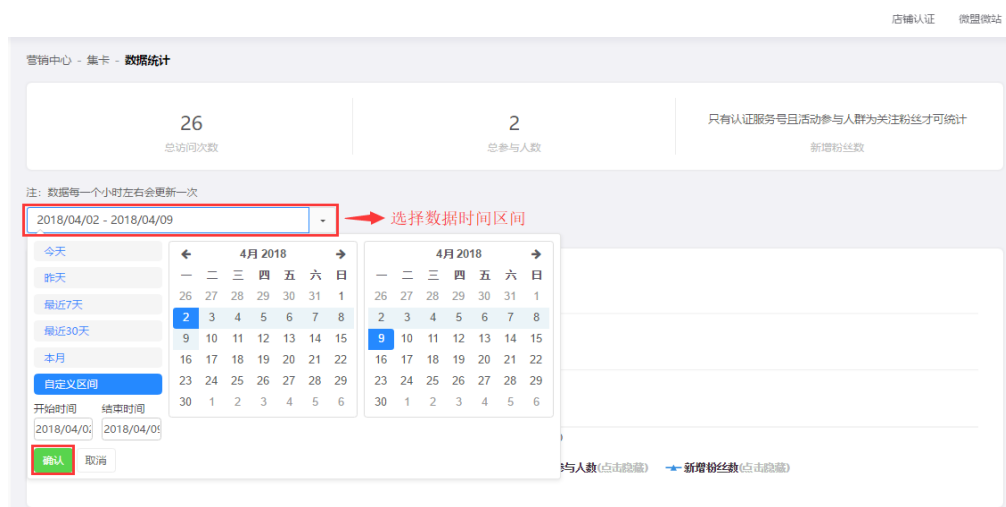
店铺认证　微盟微站

营销中心 - 集卡 - 数据统计

26
总访问次数

2
总参与人数

只有认证服务号且活动参与人群为关注粉丝才可统计
新增粉丝数

注：数据每一个小时左右会更新一次

2018/04/02 - 2018/04/09

选择数据时间区间

今天
昨天
最近7天
最近30天
本月
自定义区间

开始时间　结束时间
2018/04/02　2018/04/09

确认　取消

4月 2018

| 一 | 二 | 三 | 四 | 五 | 六 | 日 |
|---|---|---|---|---|---|---|
| 26 | 27 | 28 | 29 | 30 | 31 | 1 |
| 2 | 3 | 4 | 5 | 6 | 7 | 8 |
| 9 | 10 | 11 | 12 | 13 | 14 | 15 |
| 16 | 17 | 18 | 19 | 20 | 21 | 22 |
| 23 | 24 | 25 | 26 | 27 | 28 | 29 |
| 30 | 1 | 2 | 3 | 4 | 5 | 6 |

4月 2018

| 一 | 二 | 三 | 四 | 五 | 六 | 日 |
|---|---|---|---|---|---|---|
| 26 | 27 | 28 | 29 | 30 | 31 | 1 |
| 2 | 3 | 4 | 5 | 6 | 7 | 8 |
| 9 | 10 | 11 | 12 | 13 | 14 | 15 |
| 16 | 17 | 18 | 19 | 20 | 21 | 22 |
| 23 | 24 | 25 | 26 | 27 | 28 | 29 |
| 30 | 1 | 2 | 3 | 4 | 5 | 6 |

与人数(点击隐藏)　新增粉丝数(点击隐藏)